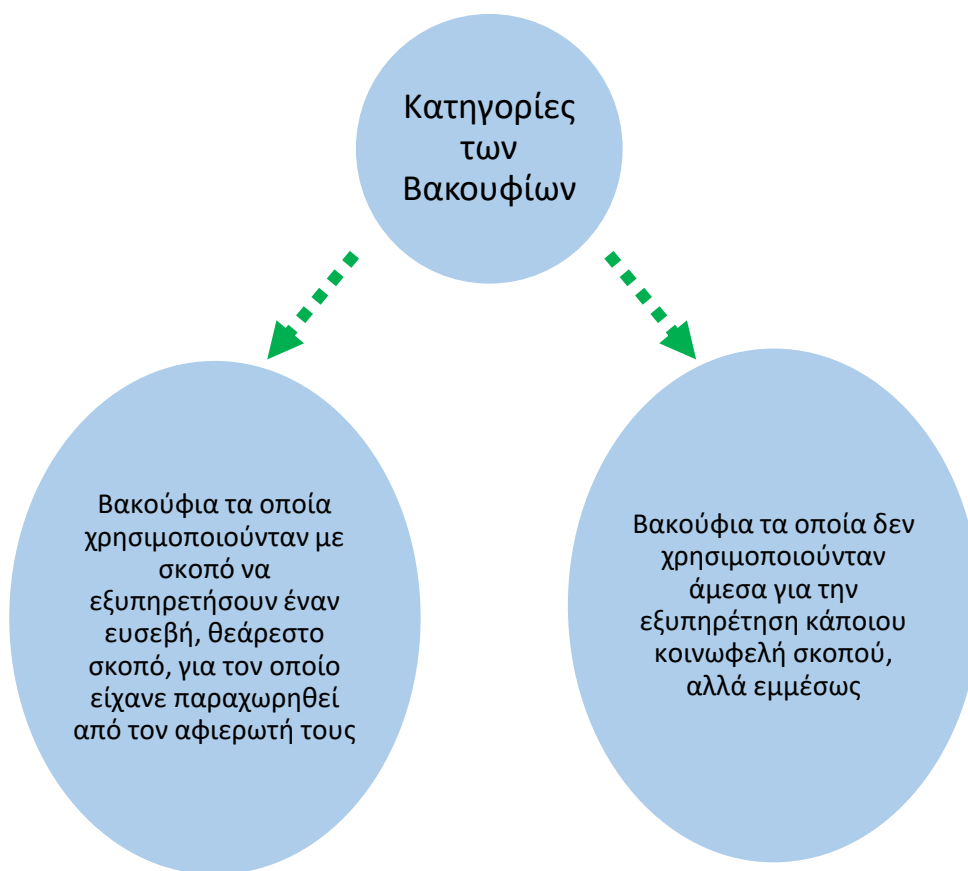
Κατηγορίες των Βακουφίων

Βακούφια τα οποία χρησιμοποιούνταν με σκοπό να εξυπηρετήσουν έναν ευσεβή, θεάρεστο σκοπό, για τον οποίο είχανε παραχωρηθεί από τον αφιερωτή τους

Βακούφια τα οποία δεν χρησιμοποιούνταν άμεσα για την εξυπηρέτηση κάποιου κοινωφελή σκοπού, αλλά εμμέσως